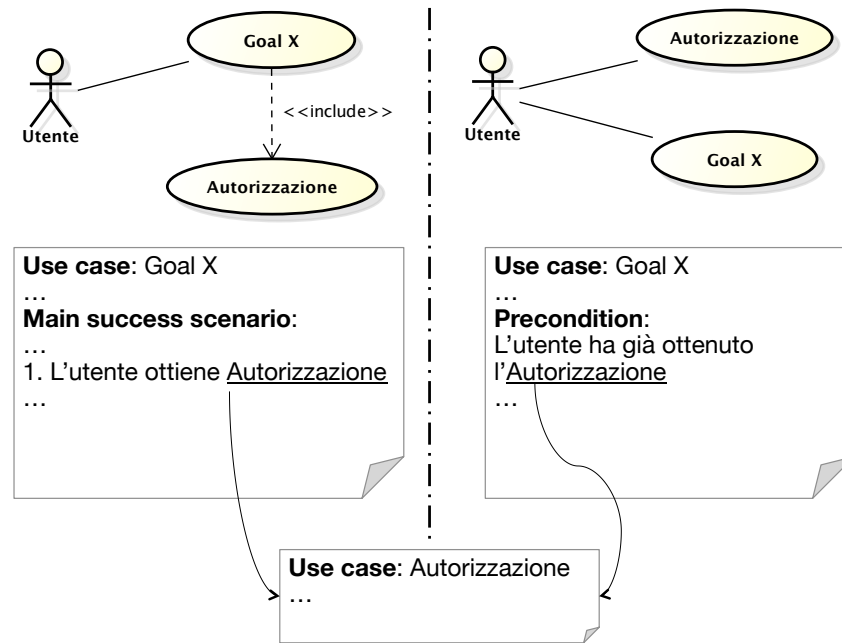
Goal X

<<include>>

Utente

Autorizzazione

Autorizzazione

Utente

Goal X

**Use case**: Goal X
…
**Main success scenario**:
…
1. L'utente ottiene Autorizzazione
…

**Use case**: Goal X
…
**Precondition**:
L'utente ha già ottenuto l'Autorizzazione
…

**Use case**: Autorizzazione
…